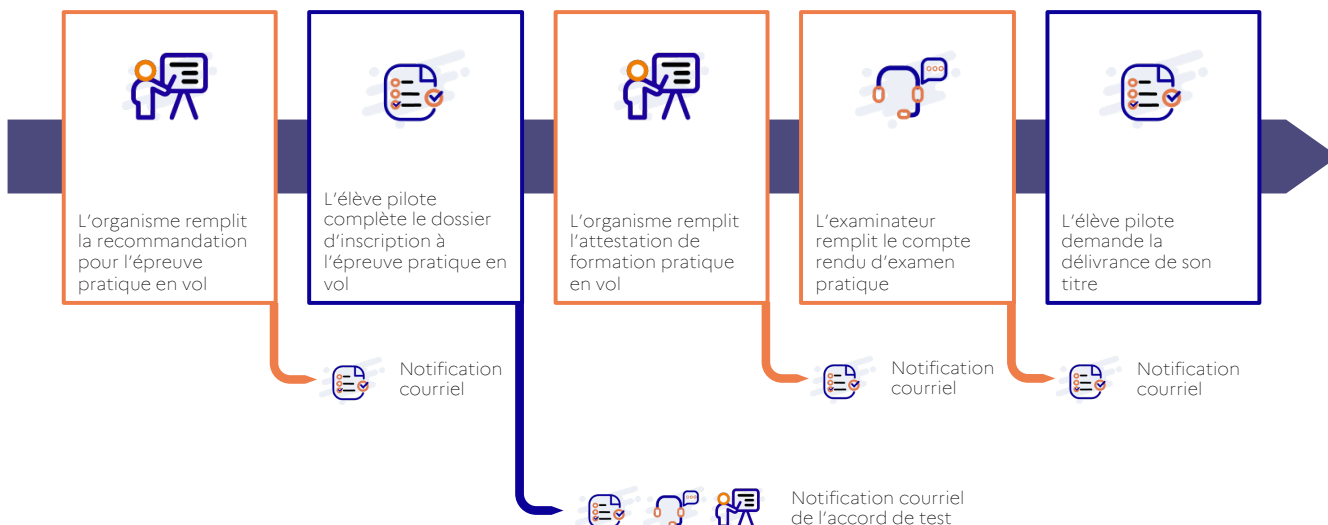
L’organisme remplit la recommandation pour l’épreuve pratique en vol

L’élève pilote complète le dossier d’inscription à l’épreuve pratique en vol

L’organisme remplit l’attestation de formation pratique en vol

L’examinateur remplit le compte rendu d’examen pratique

L’élève pilote demande la délivrance de son titre

Notification courriel

Notification courriel

Notification courriel

Notification courriel de l’accord de test